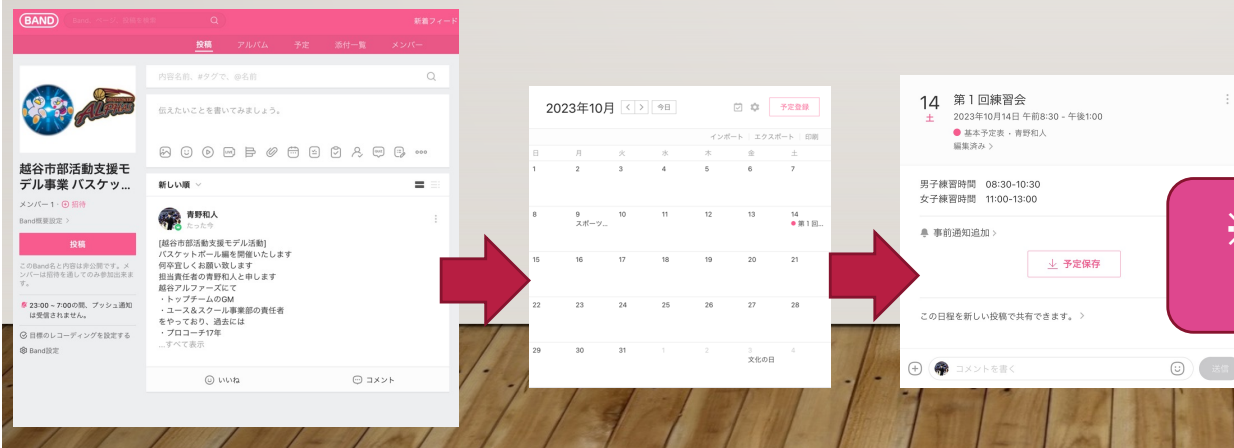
BAND
新着フィード
投稿 アルバム 予定 添付一覧 メンバー
内容名前、#タグで、@名前
伝えたいことを書いてみましょう。
越谷市部活動支援モデル事業 バスケッ...
メンバー1 · 招待
Band概要設定 >
投稿
このBand名と内容は非公開です。メンバーは招待を通してのみ参加出来ます。
23:00 ~ 7:00の間、プッシュ通知は受信されません。
目標のレコーディングを設定する
Band設定
新しい順
青野和人
たった今
[越谷市部活動支援モデル活動]
バスケットボール編を開催いたします
何卒宜しくお願い致します
担当責任者の青野和人と申します
越谷アルファーズにて
・トップチームのGM
・ユース&スクール事業部の責任者
をやっており、過去には
・プロコーチ17年
...すべて表示
いいね
コメント

2023年10月 今日
予定登録
インポート エクスポート 印刷
| 日 | 月 | 火 | 水 | 木 | 金 | 土 |
|---|---|---|---|---|---|---|
| 1 | 2 | 3 | 4 | 5 | 6 | 7 |
| 8 | 9 スポーツ... | 10 | 11 | 12 | 13 | 14 第1回... |
| 15 | 16 | 17 | 18 | 19 | 20 | 21 |
| 22 | 23 | 24 | 25 | 26 | 27 | 28 |
| 29 | 30 | 31 | 1 | 2 | 3 文化の日 | 4 |

14 土
第１回練習会
2023年10月14日 午前8:30 - 午後1:00
基本予定表 · 青野和人
編集済み >
男子練習時間 08:30-10:30
女子練習時間 11:00-13:00
事前通知追加 >
予定保存
この日程を新しい投稿で共有できます。 >
コメントを書く
送信